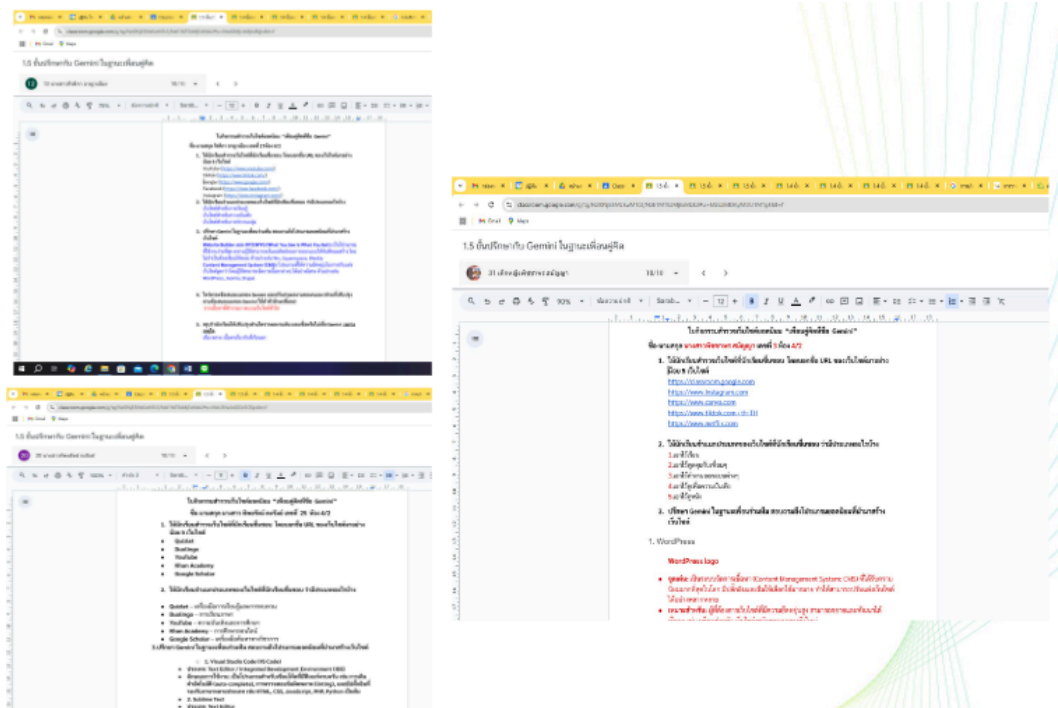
1.5 ปรึกษากับ Gemini ในฐานะเพื่อนคู่คิด

ใบกิจกรรมสำรวจเว็บไซต์ออนไลน์ "เพื่อนคู่คิดชื่อ Gemini"

1. ได้นักเรียนสำรวจเว็บไซต์ที่นักเรียนชื่นชอบ โดยบอกชื่อ URL ของเว็บไซต์อย่างน้อย 5 เว็บไซต์

https://classroom.google.com
https://www.instagram.com
https://www.canva.com
https://www.tiktok.com
https://www.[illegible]

2. ได้นักเรียนอธิบายประเภทของเว็บไซต์ที่นักเรียนชื่นชอบ

1.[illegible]
2.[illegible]
3.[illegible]
4.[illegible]
5.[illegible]

3. ปรึกษา Gemini ในฐานะเพื่อนร่วมคิด

1. WordPress

WordPress logo

1.5 ปรึกษากับ Gemini ในฐานะเพื่อนคู่คิด

ใบกิจกรรมสำรวจเว็บไซต์ออนไลน์ "เพื่อนคู่คิดชื่อ Gemini"

1. ได้นักเรียนสำรวจเว็บไซต์ที่นักเรียนชื่นชอบ โดยบอกชื่อ URL ของเว็บไซต์อย่างน้อย 5 เว็บไซต์

Quizlet
Duolingo
YouTube
Khan Academy
Google Scholar

2. ได้นักเรียนอธิบายประเภทของเว็บไซต์ที่นักเรียนชื่นชอบ

Quizlet – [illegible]
Duolingo – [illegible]
YouTube – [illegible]
Khan Academy – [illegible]
Google Scholar – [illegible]

3. ปรึกษา Gemini ในฐานะเพื่อนร่วมคิด

1. Visual Studio Code (VS Code)
2. Sublime Text

1.5 ปรึกษากับ Gemini ในฐานะเพื่อนคู่คิด

ใบกิจกรรมสำรวจเว็บไซต์ออนไลน์ "เพื่อนคู่คิดชื่อ Gemini"